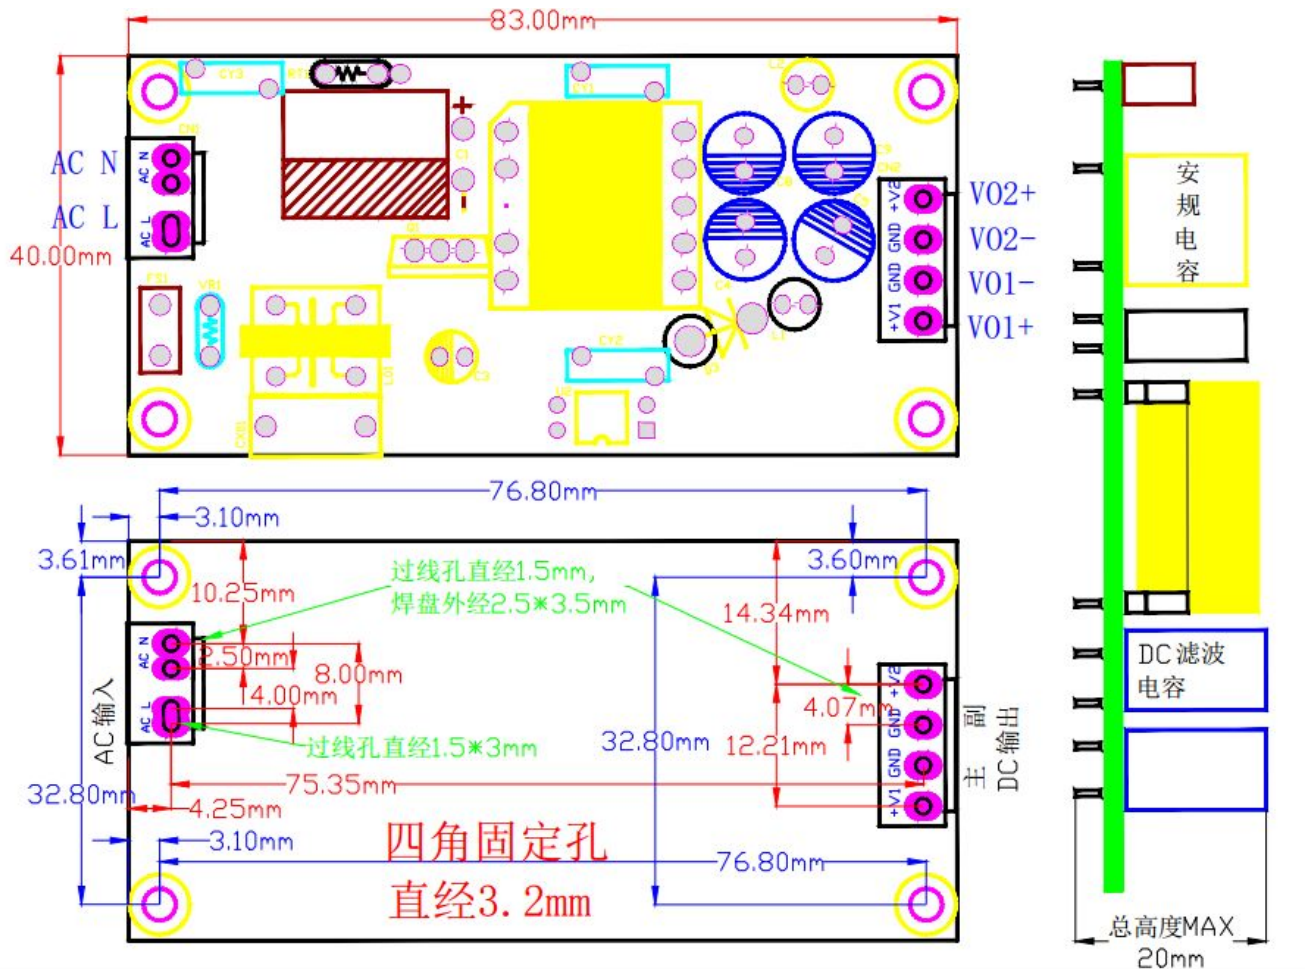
83.00mm

CY3 NTC CY1 C2

AC N
AC L

CN1
AC N
AC L

40.00mm

C1
+
-

CN2
+V2
GND
GND
+V1

VO2+
VO2-
VO1-
VO1+

FS1 VR1 LF1 CX1 C3 U2 CY2 Q1 C4 L1

安
规
电
容

76.80mm
3.10mm
3.61mm
3.60mm
10.25mm
过线孔直经1.5mm,
焊盘外经2.5*3.5mm
14.34mm
2.50mm
8.00mm
4.00mm
4.07mm
AC 输入
过线孔直经1.5*3mm
32.80mm
12.21mm
副
DC 输出
主
75.35mm
32.80mm
4.25mm
3.10mm
四角固定孔
直经3.2mm
76.80mm

DC 滤波
电容

总高度MAX
20mm